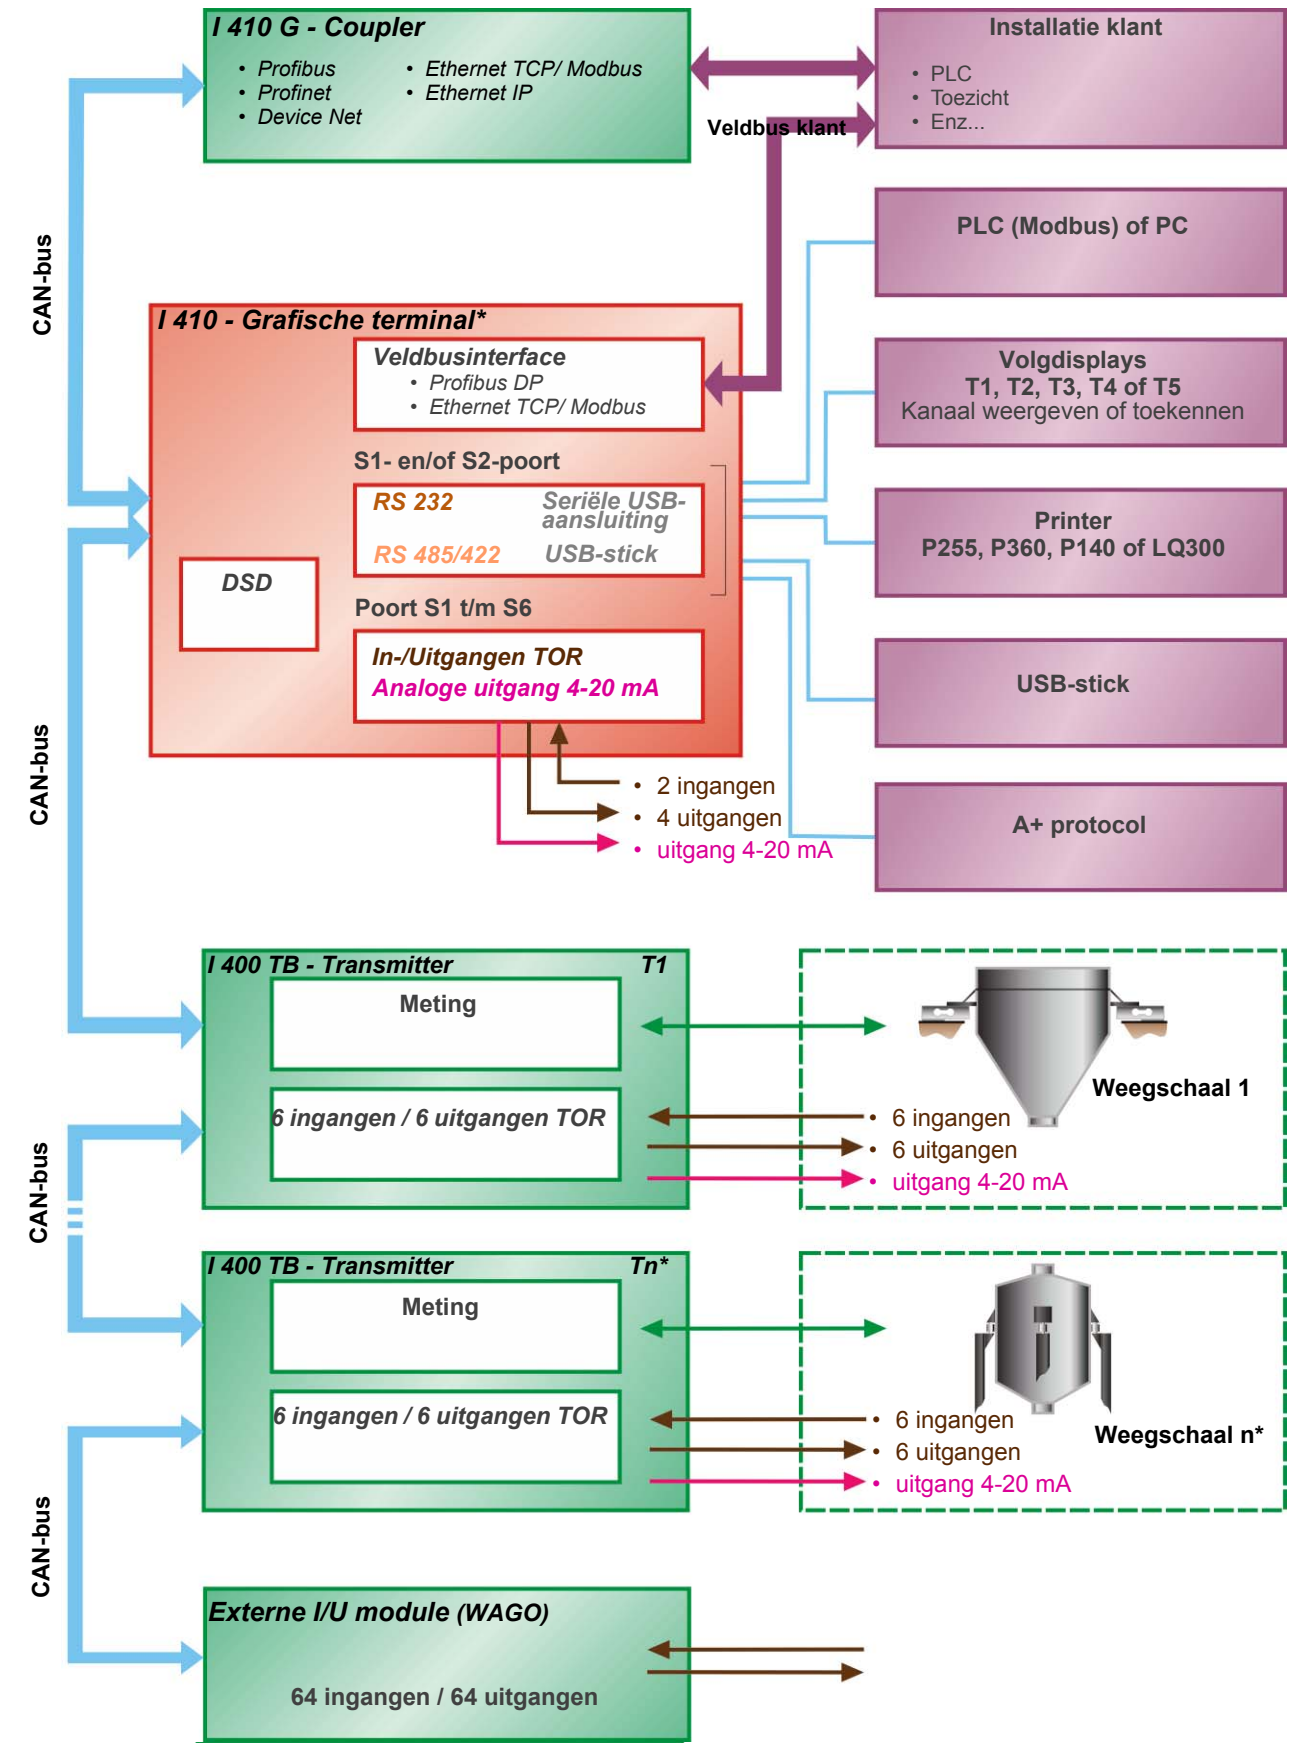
I 410 G - Coupler
• Profibus
• Profinet
• Device Net
• Ethernet TCP/ Modbus
• Ethernet IP

Installatie klant
• PLC
• Toezicht
• Enz...

Veldbus klant

CAN-bus

PLC (Modbus) of PC

I 410 - Grafische terminal*
Veldbusinterface
• Profibus DP
• Ethernet TCP/ Modbus

Volgdisplays
T1, T2, T3, T4 of T5
Kanaal weergeven of toekennen

S1- en/of S2-poort
RS 232
Seriële USB-aansluiting
RS 485/422
USB-stick

Printer
P255, P360, P140 of LQ300

DSD

Poort S1 t/m S6
In-/Uitgangen TOR
Analoge uitgang 4-20 mA

USB-stick

CAN-bus

• 2 ingangen
• 4 uitgangen
• uitgang 4-20 mA

A+ protocol

I 400 TB - Transmitter
T1
Meting
6 ingangen / 6 uitgangen TOR

Weegschaal 1
• 6 ingangen
• 6 uitgangen
• uitgang 4-20 mA

CAN-bus

I 400 TB - Transmitter
Tn*
Meting
6 ingangen / 6 uitgangen TOR

Weegschaal n*
• 6 ingangen
• 6 uitgangen
• uitgang 4-20 mA

CAN-bus

Externe I/U module (WAGO)
64 ingangen / 64 uitgangen